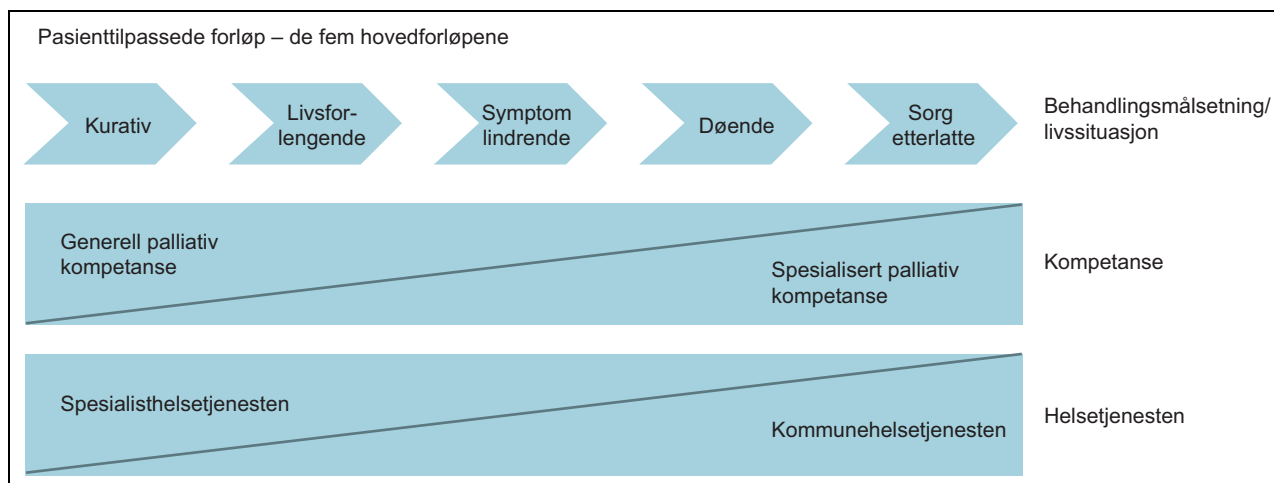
Pasienttilpassede forløp – de fem hovedforløpene

Kurativ

Livsforlengende

Symptom lindrende

Døende

Sorg etterlatte

Behandlingsmålsetning/ livssituasjon

Generell palliativ kompetanse

Spesialisert palliativ kompetanse

Kompetanse

Spesialisthelsetjenesten

Kommunehelsetjenesten

Helsetjenesten